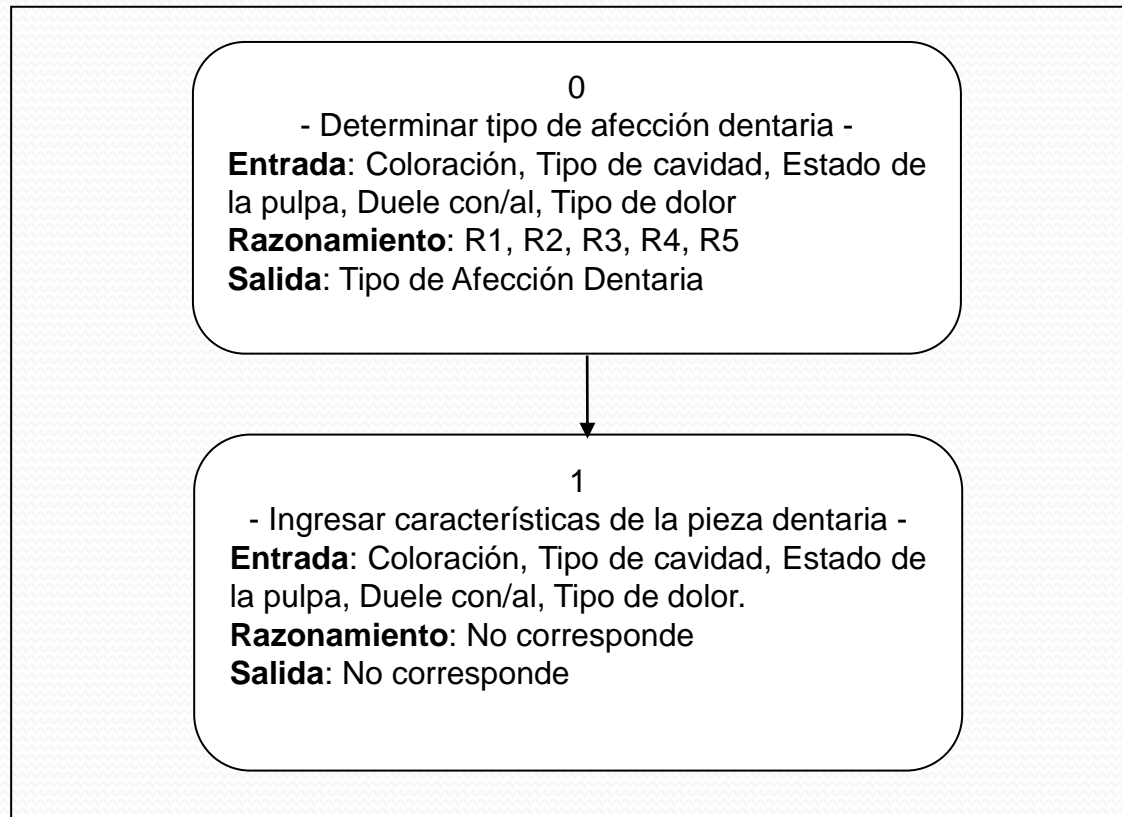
0
- Determinar tipo de afección dentaria -
**Entrada**: Coloración, Tipo de cavidad, Estado de la pulpa, Duele con/al, Tipo de dolor
**Razonamiento**: R1, R2, R3, R4, R5
**Salida**: Tipo de Afección Dentaria

1
- Ingresar características de la pieza dentaria -
**Entrada**: Coloración, Tipo de cavidad, Estado de la pulpa, Duele con/al, Tipo de dolor.
**Razonamiento**: No corresponde
**Salida**: No corresponde